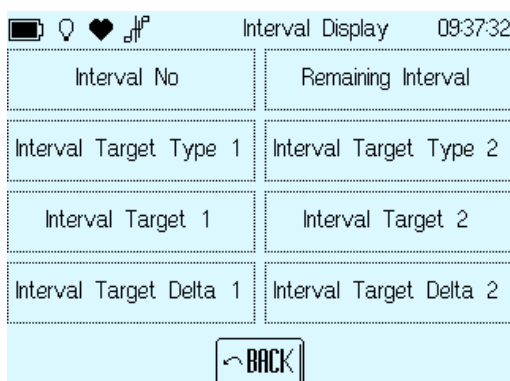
Interval Display 09:37:32

| Interval No | Remaining Interval |
|---|---|
| Interval Target Type 1 | Interval Target Type 2 |
| Interval Target 1 | Interval Target 2 |
| Interval Target Delta 1 | Interval Target Delta 2 |

BACK